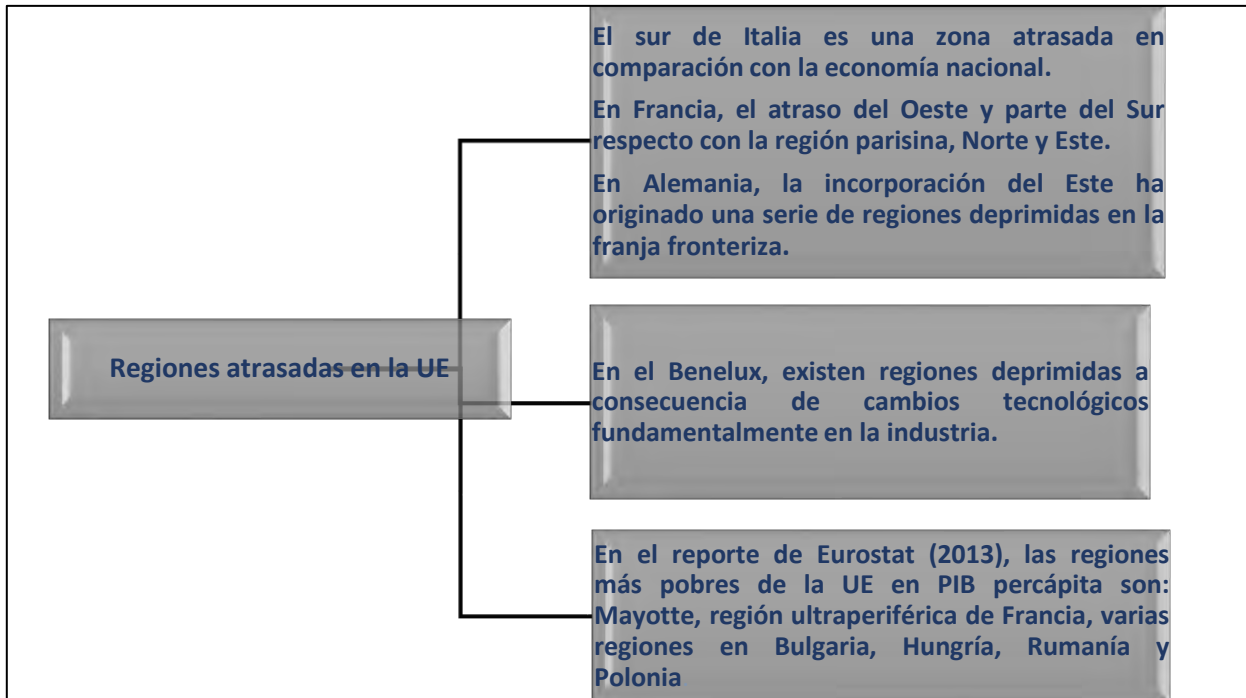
Regiones atrasadas en la UE

El sur de Italia es una zona atrasada en comparación con la economía nacional.

En Francia, el atraso del Oeste y parte del Sur respecto con la región parisina, Norte y Este.

En Alemania, la incorporación del Este ha originado una serie de regiones deprimidas en la franja fronteriza.

En el Benelux, existen regiones deprimidas a consecuencia de cambios tecnológicos fundamentalmente en la industria.

En el reporte de Eurostat (2013), las regiones más pobres de la UE en PIB percápita son: Mayotte, región ultraperiférica de Francia, varias regiones en Bulgaria, Hungría, Rumanía y Polonia